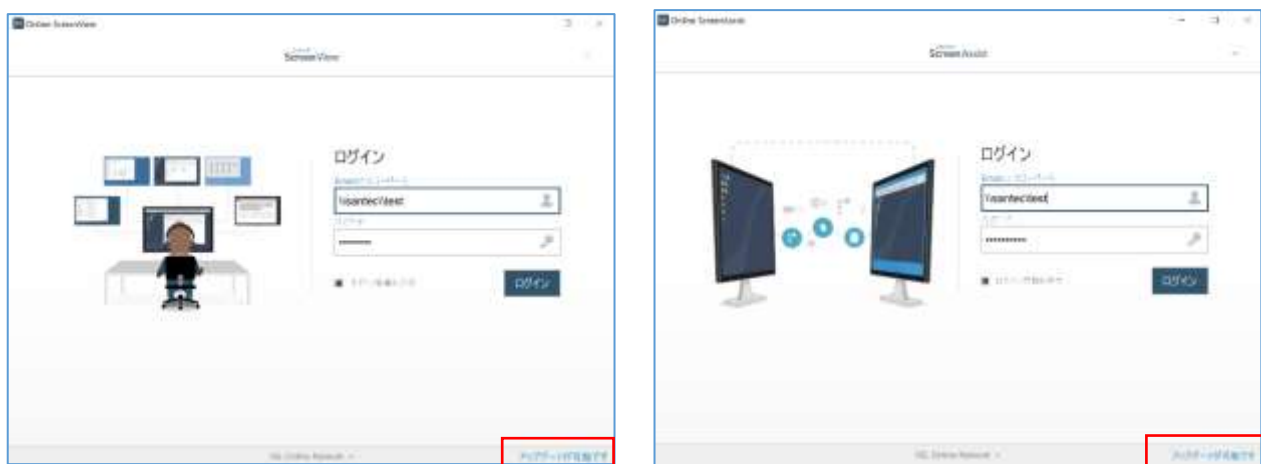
Online ScreenView

ScreenView

ログイン

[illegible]

\\santec\\test

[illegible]

••••••••

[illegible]

ログイン

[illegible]

アップデートが可能です

Online ScreenAssist

ScreenAssist

ログイン

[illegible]

\\santec\\test

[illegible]

••••••••••

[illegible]

ログイン

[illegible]

アップデートが可能です